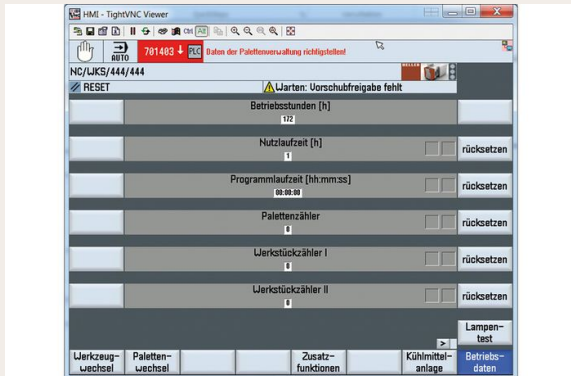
HMI - TightVNC Viewer

AUTO

701403 PLC Daten der Palettenverwaltung richtigstellen!

NC/WKS/444/444

RESET

Warten: Vorschubfreigabe fehlt

Betriebsstunden [h]

172

Nutzlaufzeit [h]

1

rücksetzen

Programmlaufzeit [hh:mm:ss]

00:00:00

rücksetzen

Palettenzähler

0

rücksetzen

Werkstückzähler I

0

rücksetzen

Werkstückzähler II

0

rücksetzen

Lampen-test

>

Werkzeug-wechsel

Paletten-wechsel

Zusatz-funktionen

Kühlmittel-anlage

Betriebs-daten